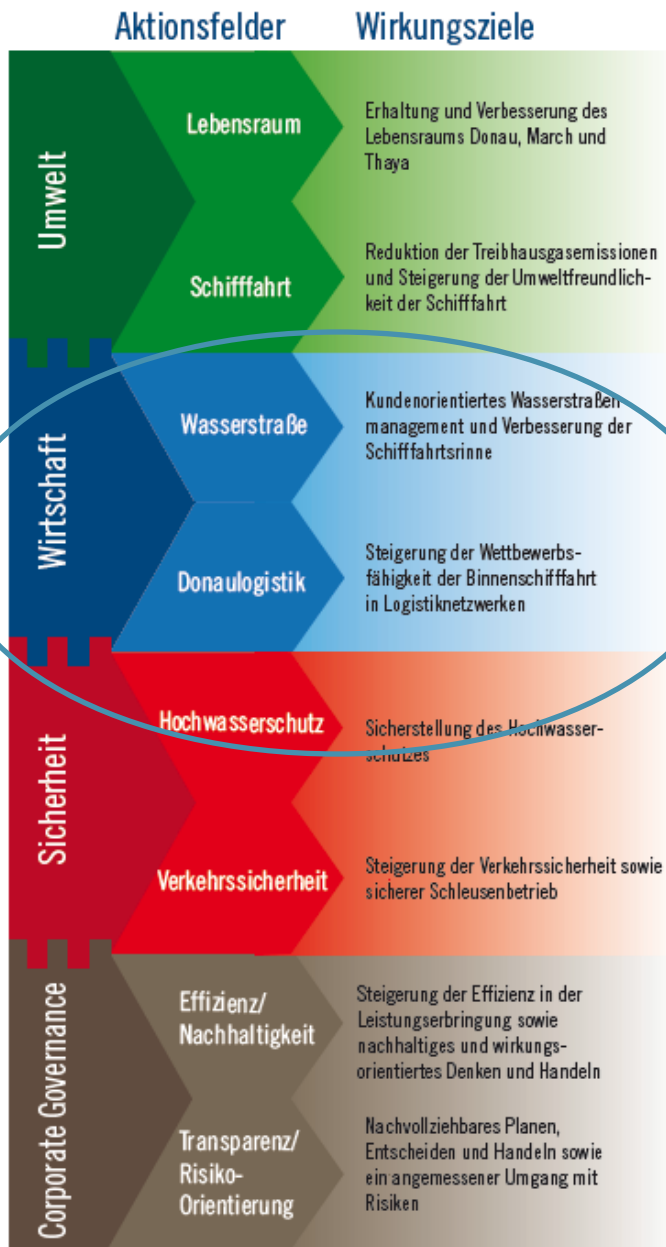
Aktionsfelder Wirkungsziele

Umwelt

Lebensraum

Erhaltung und Verbesserung des Lebensraums Donau, March und Thaya

Schifffahrt

Reduktion der Treibhausgasemissionen und Steigerung der Umweltfreundlichkeit der Schifffahrt

Wirtschaft

Wasserstraße

Kundenorientiertes Wasserstraßen management und Verbesserung der Schifffahrtsrinne

Donaulogistik

Steigerung der Wettbewerbsfähigkeit der Binnenschifffahrt in Logistiknetzwerken

Sicherheit

Hochwasserschutz

Sicherstellung des Hochwasserschutzes

Verkehrssicherheit

Steigerung der Verkehrssicherheit sowie sicherer Schleusenbetrieb

Corporate Governance

Effizienz/ Nachhaltigkeit

Steigerung der Effizienz in der Leistungserbringung sowie nachhaltiges und wirkungsorientiertes Denken und Handeln

Transparenz/ Risiko-Orientierung

Nachvollziehbares Planen, Entscheiden und Handeln sowie ein angemessener Umgang mit Risiken